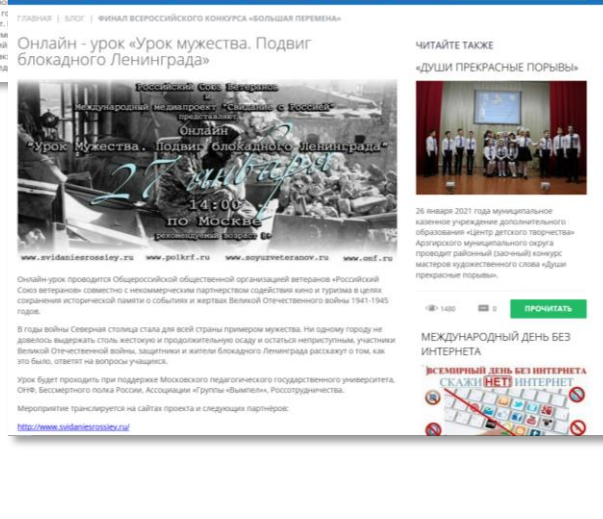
ГЛАВНАЯ | БЛОГ | ФИНАЛ ВСЕРОССИЙСКОГО КОНКУРСА «БОЛЬШАЯ ПЕРЕМЕНА»

Онлайн - урок «Урок мужества. Подвиг блокадного Ленинграда»

Российский Союз Ветеранов и Международный медиапроект "Свидание с Россией" представляют Онлайн "Урок Мужества. Подвиг блокадного Ленинграда" 27 января 14:00 по Москве рекомендуемый возраст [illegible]

www.svidaniesrossiey.ru www.polkrf.ru www.soyuzveteranov.ru www.omf.ru

Онлайн-урок проводится Общероссийской общественной организацией ветеранов «Российский Союз ветеранов» совместно с некоммерческим партнерством содействия кино и туризма в целях сохранения исторической памяти о событиях и жертвах Великой Отечественной войны 1941-1945 годов.

В годы войны Северная столица стала для всей страны примером мужества. Ни одному городу не довелось выдержать столь жестокую и продолжительную осаду и остаться неприступным, участники Великой Отечественной войны, защитники и жители блокадного Ленинграда расскажут о том, как это было, ответят на вопросы учащихся.

Урок будет проходить при поддержке Московского педагогического государственного университета, ОНФ, Бессмертного полка России, Ассоциации «Группы «Вымпел»», Россотрудничества.

Мероприятие транслируется на сайтах проекта и следующих партнёров:

http://www.svidaniesrossiey.ru/

ЧИТАЙТЕ ТАКЖЕ

«ДУШИ ПРЕКРАСНЫЕ ПОРЫВЫ»

26 января 2021 года муниципальное казенное учреждение дополнительного образования «Центр детского творчества» Аргизрского муниципального округа проводит районный (заочный) конкурс мастеров художественного слова «Души прекрасные порывы».

1480 0 ПРОЧИТАТЬ

МЕЖДУНАРОДНЫЙ ДЕНЬ БЕЗ ИНТЕРНЕТА

ВСЕМИРНЫЙ ДЕНЬ БЕЗ ИНТЕРНЕТА
СКАЖИ НЕТ ИНТЕРНЕТ